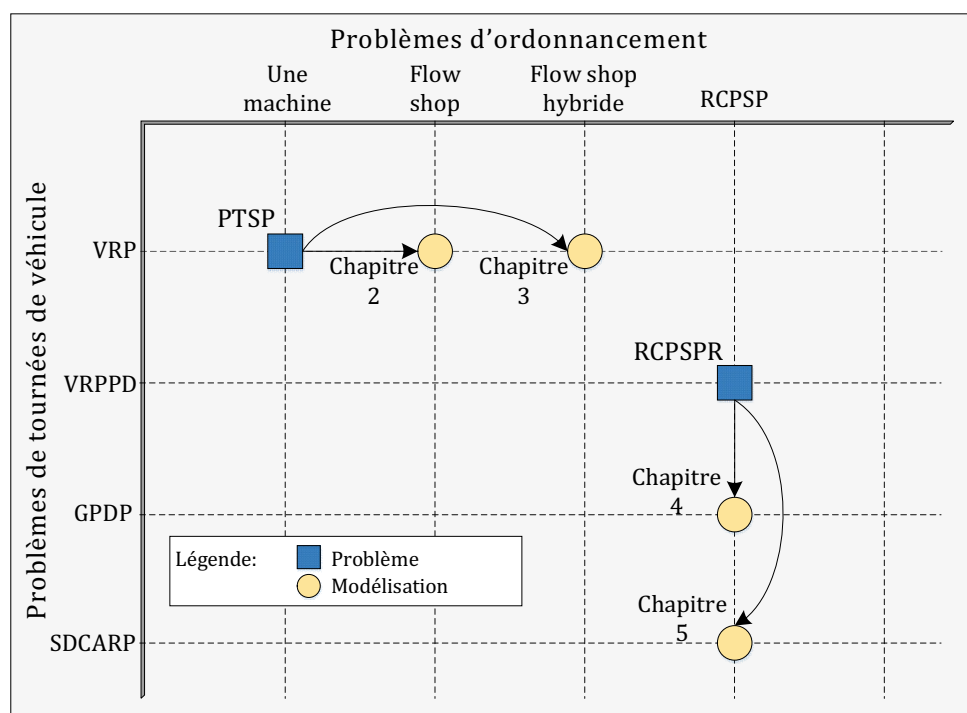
Problèmes d’ordonnancement

Une machine

Flow shop

Flow shop hybride

RCPSP

Problèmes de tournées de véhicule

VRP

VRPPD

GPDP

SDCARP

PTSP

Chapitre 2

Chapitre 3

RCPSPR

Chapitre 4

Chapitre 5

Légende:

Problème

Modélisation